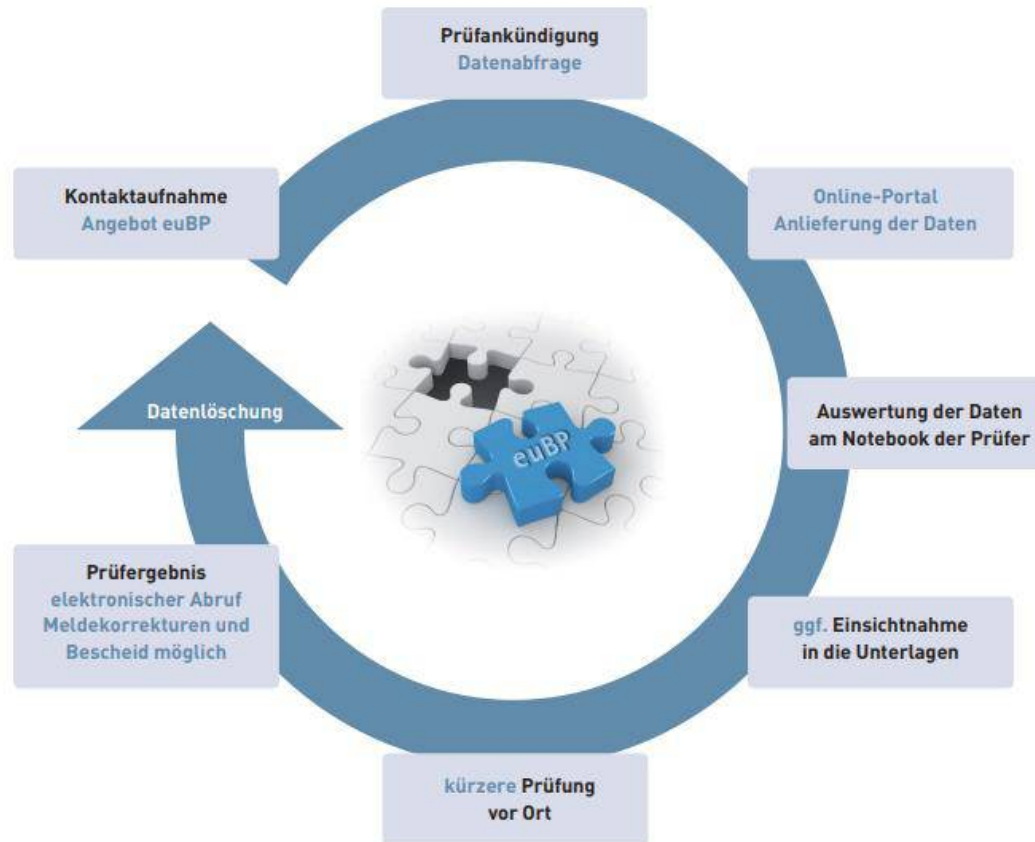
Prüfankündigung
Datenabfrage

Online-Portal
Anlieferung der Daten

Auswertung der Daten
am Notebook der Prüfer

ggf. Einsichtnahme
in die Unterlagen

kürzere Prüfung
vor Ort

Prüfergebnis
elektronischer Abruf
Meldekorrekturen und
Bescheid möglich

Datenlöschung

Kontaktaufnahme
Angebot euBP

euBP